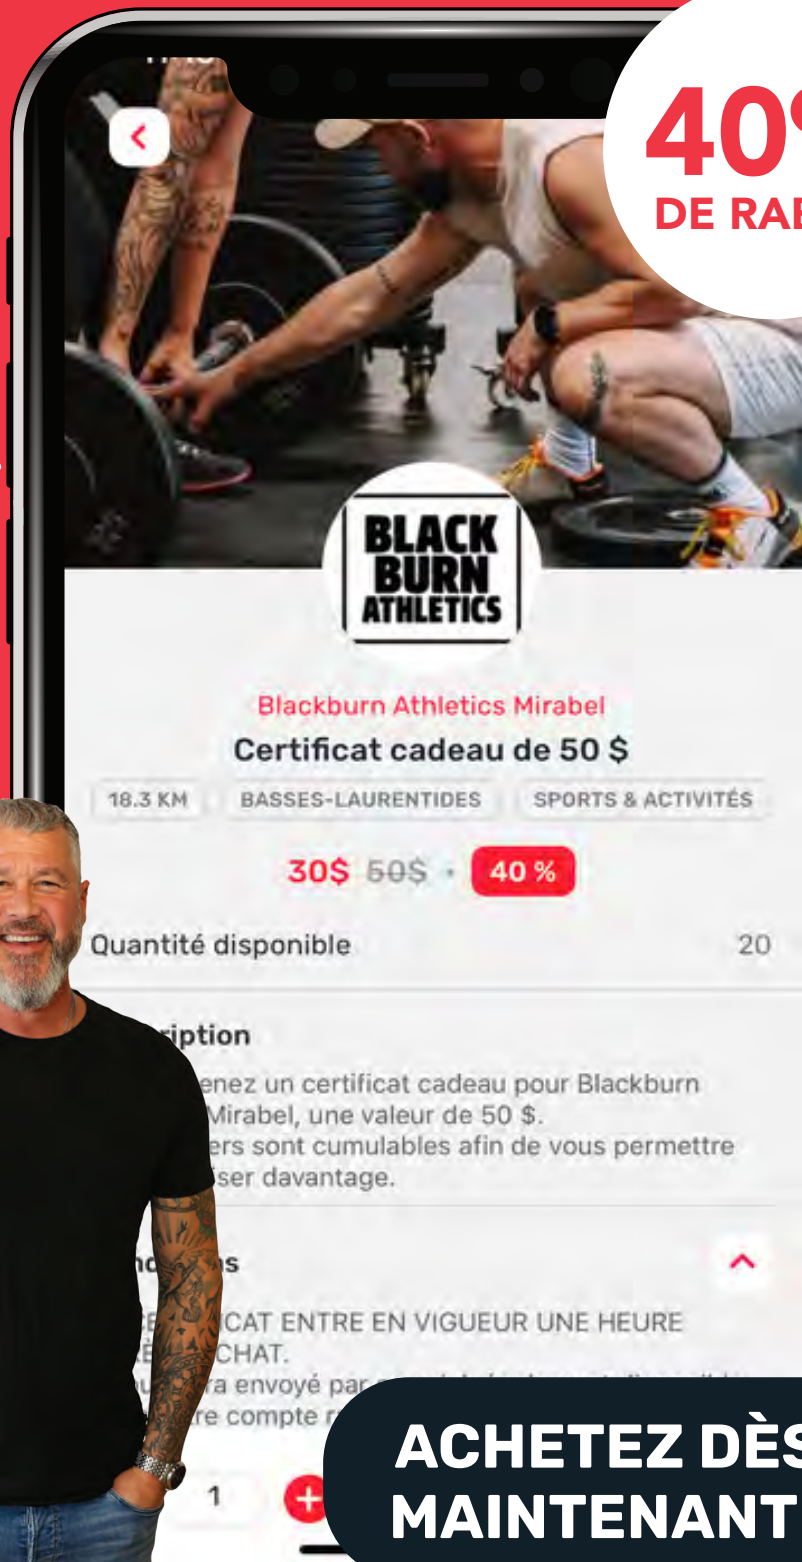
40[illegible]
DE RA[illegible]

BLACK
BURN
ATHLETICS

Blackburn Athletics Mirabel
Certificat cadeau de 50 $

18.3 KM
BASSES-LAURENTIDES
SPORTS & ACTIVITÉS

30$ 50$ · 40 %

Quantité disponible 20

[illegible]ription
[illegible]enez un certificat cadeau pour Blackburn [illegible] Mirabel, une valeur de 50 $.
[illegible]ers sont cumulables afin de vous permettre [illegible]ser davantage.

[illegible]

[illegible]CAT ENTRE EN VIGUEUR UNE HEURE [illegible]CHAT.
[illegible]ra envoyé par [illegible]
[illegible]re compte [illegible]

1 +

ACHETEZ DÈS
MAINTENANT